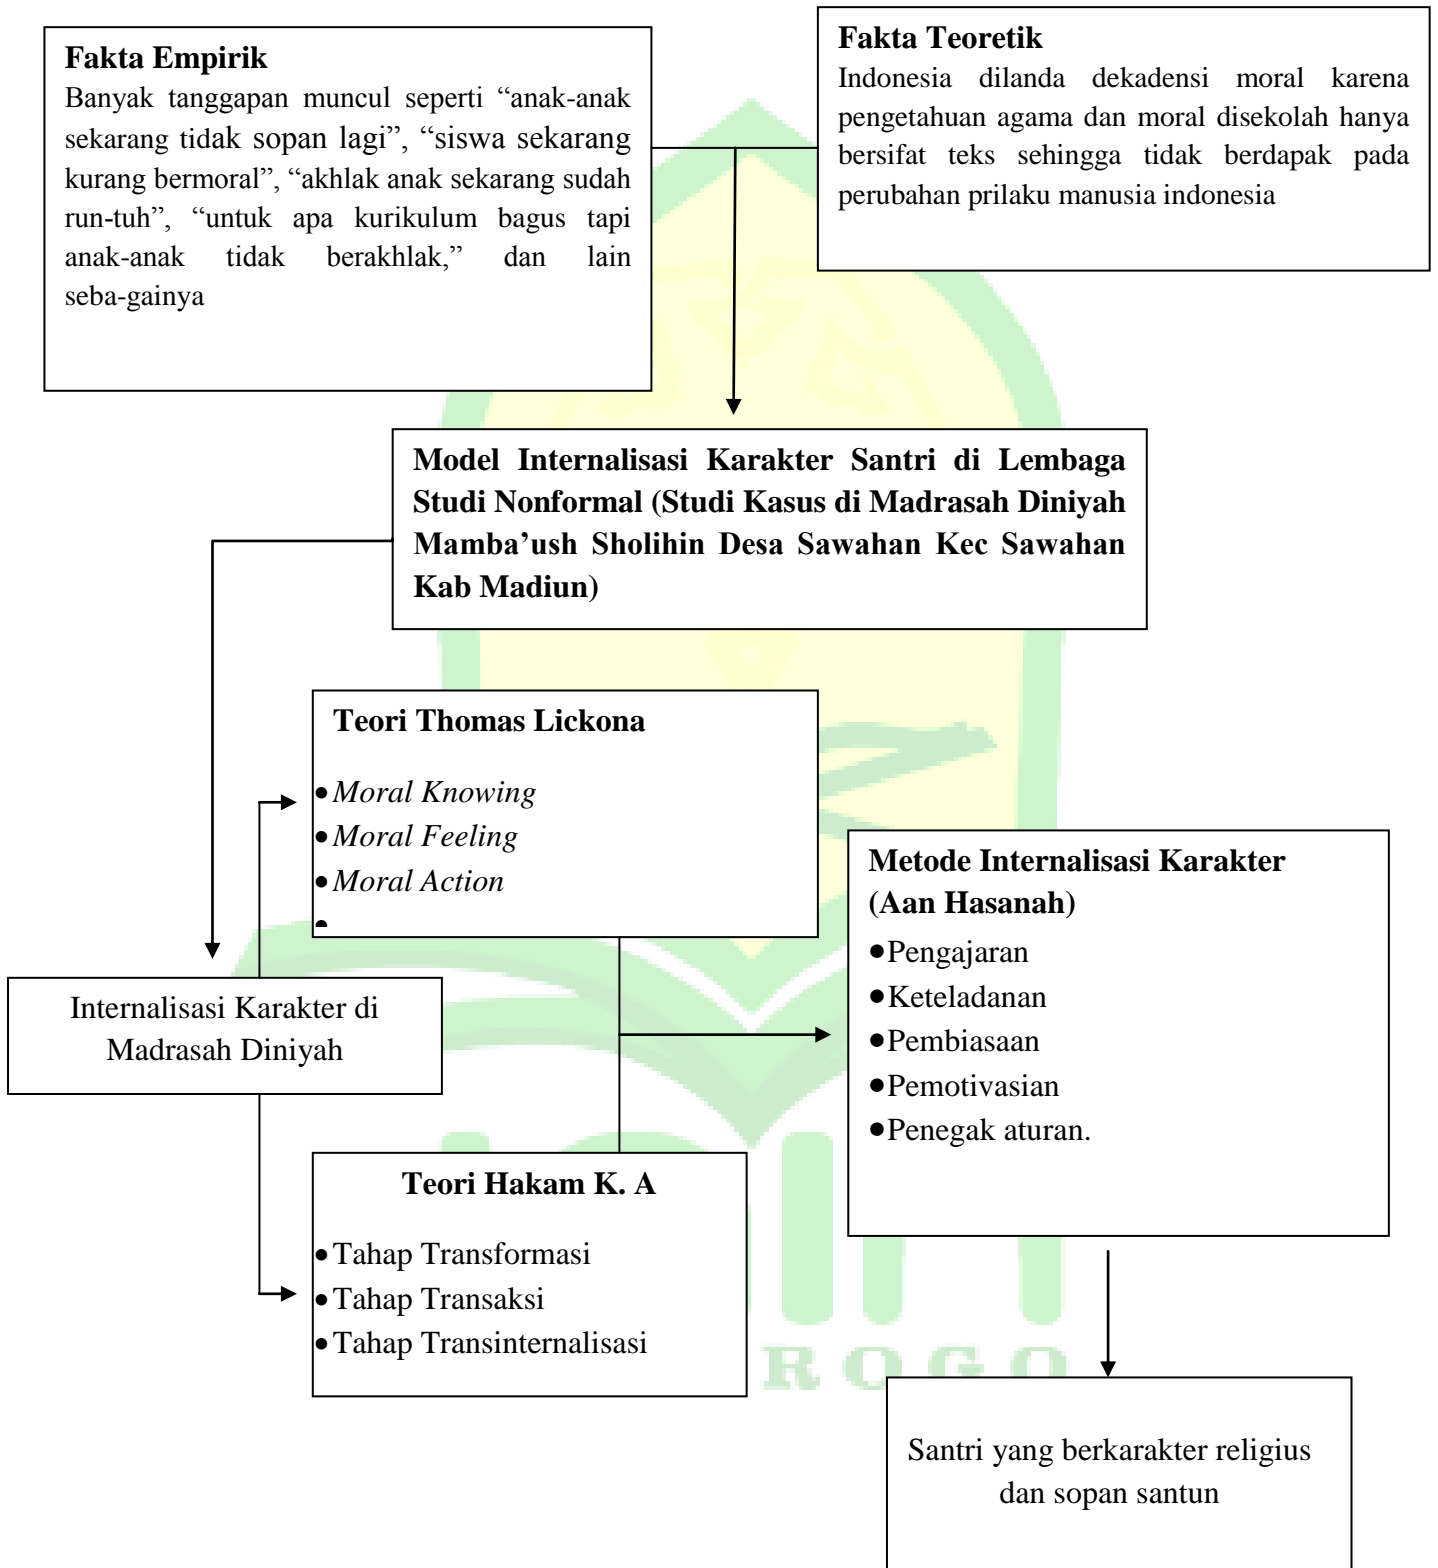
**Fakta Empirik**
Banyak tanggapan muncul seperti “anak-anak sekarang tidak sopan lagi”, “siswa sekarang kurang bermoral”, “akhlak anak sekarang sudah run-tuh”, “untuk apa kurikulum bagus tapi anak-anak tidak berakhlak,” dan lain seba-gainya

**Fakta Teoretik**
Indonesia dilanda dekadensi moral karena pengetahuan agama dan moral disekolah hanya bersifat teks sehingga tidak berdapak pada perubahan prilaku manusia indonesia

**Model Internalisasi Karakter Santri di Lembaga Studi Nonformal (Studi Kasus di Madrasah Diniyah Mamba’ush Sholihin Desa Sawahan Kec Sawahan Kab Madiun)**

**Teori Thomas Lickona**
- *Moral Knowing*
- *Moral Feeling*
- *Moral Action*

**Metode Internalisasi Karakter (Aan Hasanah)**
- Pengajaran
- Keteladanan
- Pembiasaan
- Pemotivasian
- Penegak aturan.

Internalisasi Karakter di Madrasah Diniyah

**Teori Hakam K. A**
- Tahap Transformasi
- Tahap Transaksi
- Tahap Transinternalisasi

Santri yang berkarakter religius dan sopan santun